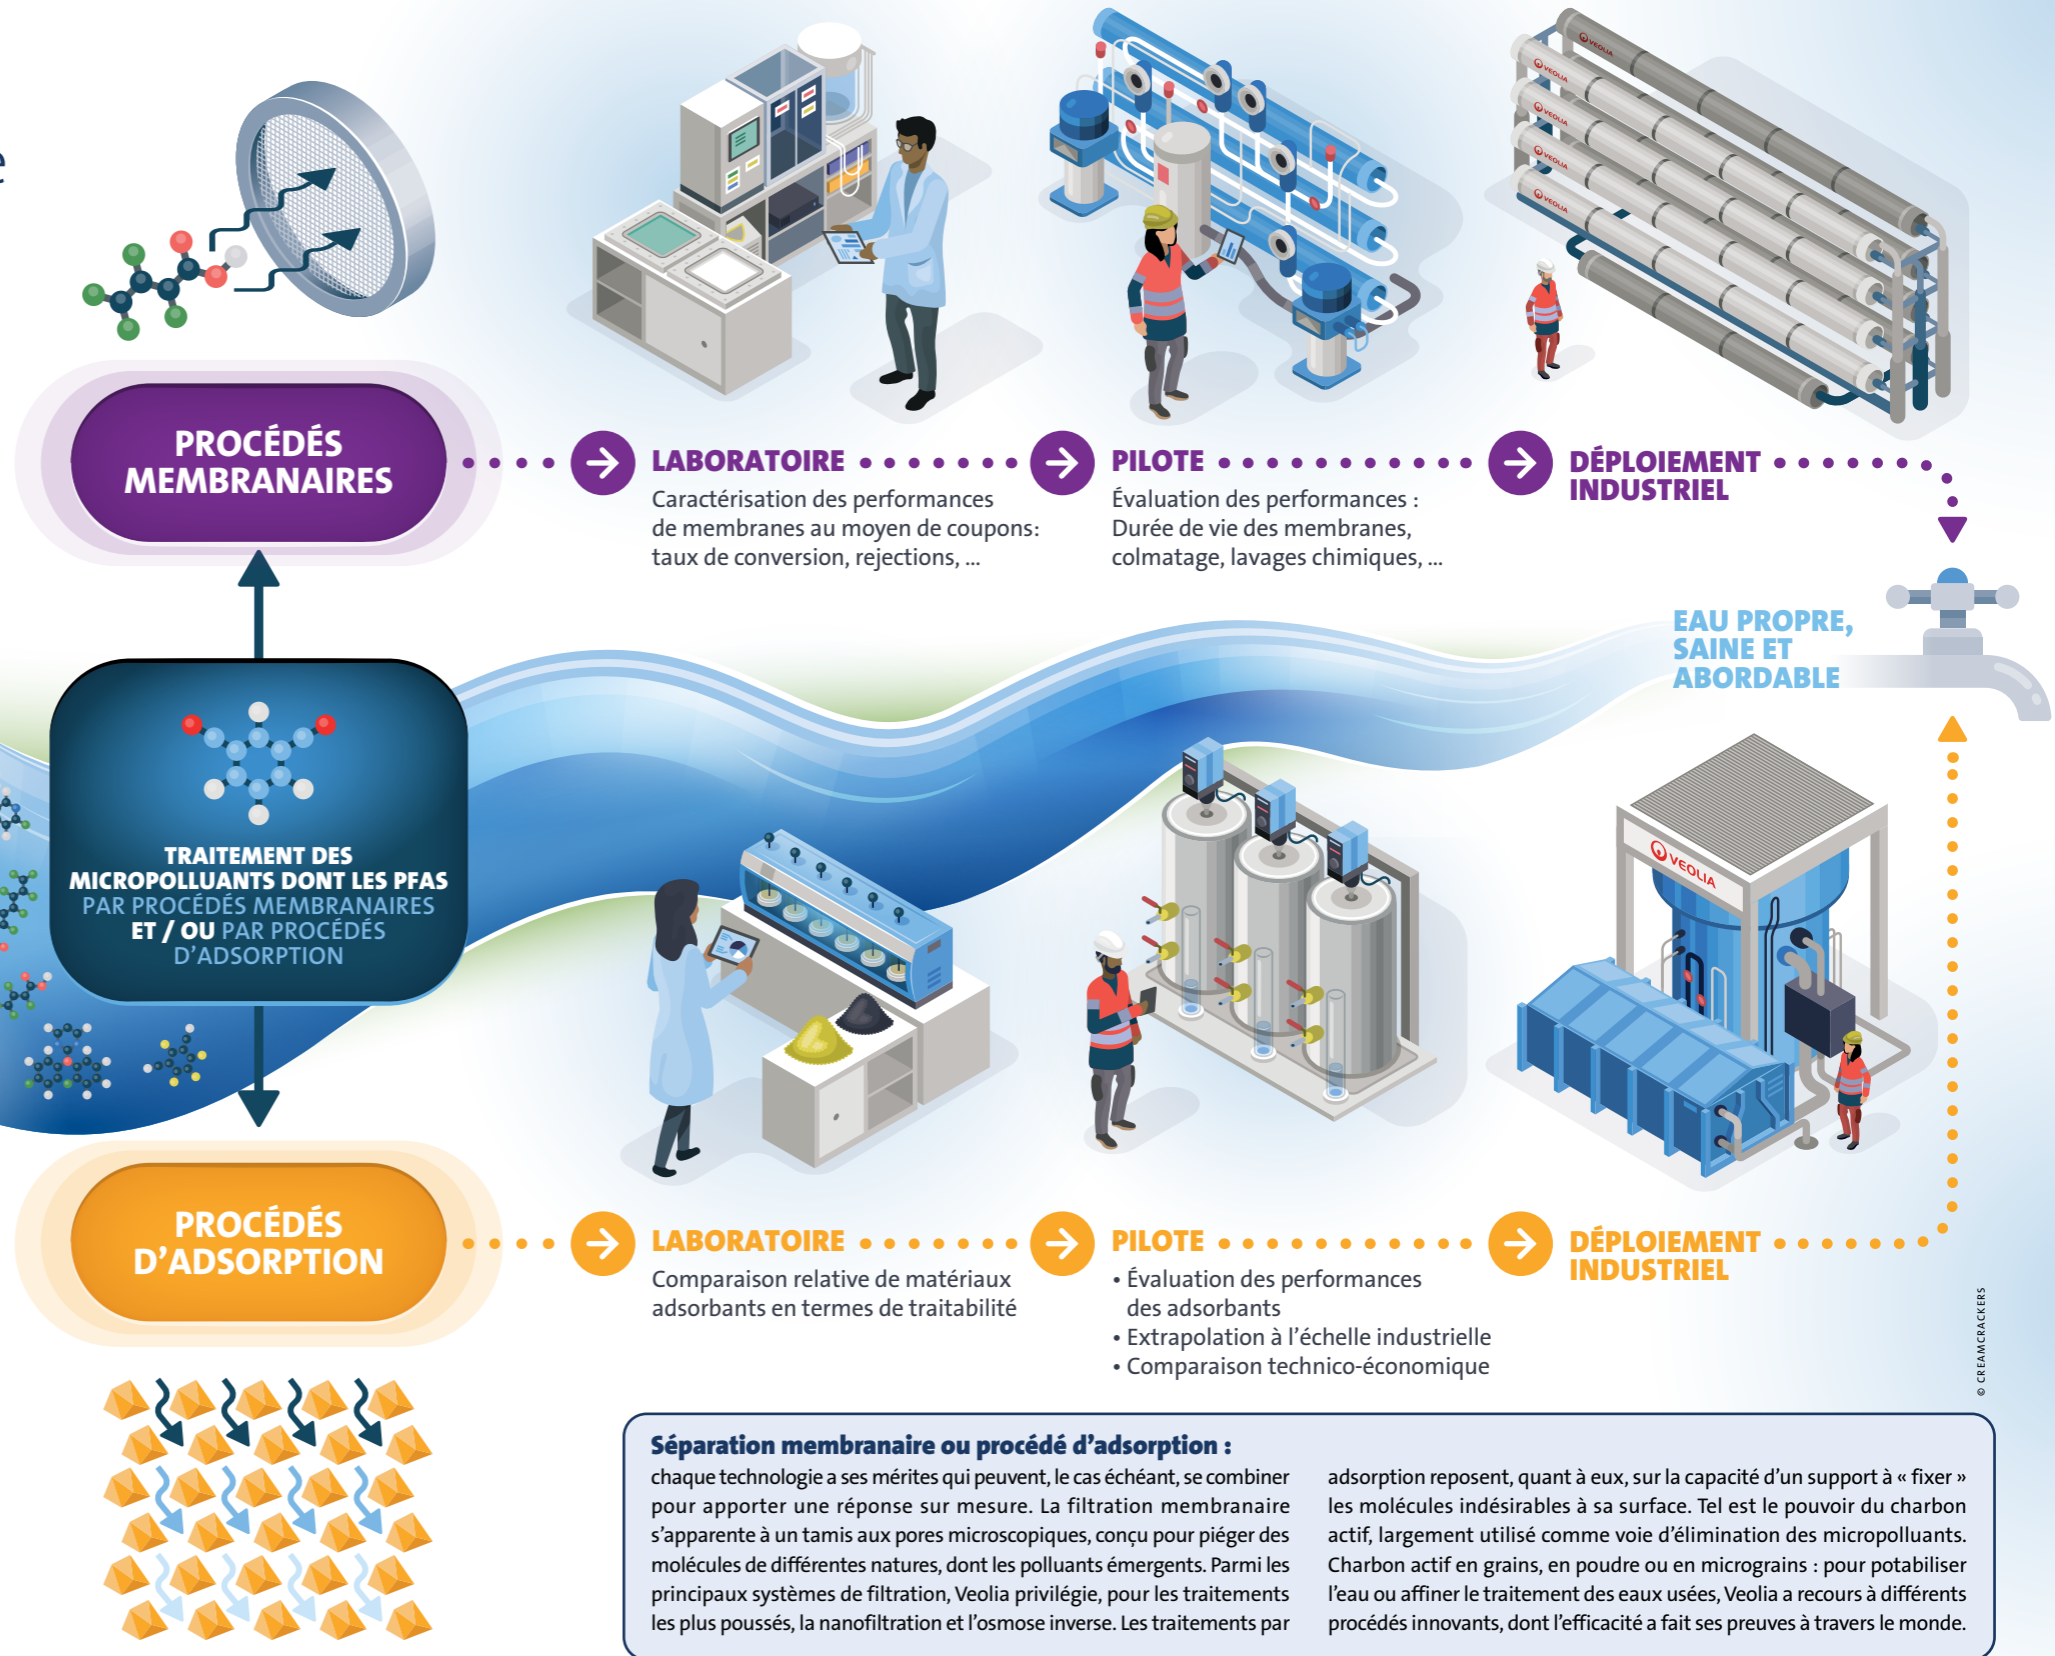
PROCÉDÉS MEMBRANAIRES

LABORATOIRE
Caractérisation des performances de membranes au moyen de coupons: taux de conversion, rejections, ...

PILOTE
Évaluation des performances : Durée de vie des membranes, colmatage, lavages chimiques, ...

DÉPLOIEMENT INDUSTRIEL

VEOLIA

EAU PROPRE, SAINE ET ABORDABLE

TRAITEMENT DES MICROPOLLUANTS DONT LES PFAS PAR PROCÉDÉS MEMBRANAIRES ET / OU PAR PROCÉDÉS D'ADSORPTION

PROCÉDÉS D'ADSORPTION

LABORATOIRE
Comparaison relative de matériaux adsorbants en termes de traitabilité

PILOTE
• Évaluation des performances des adsorbants
• Extrapolation à l'échelle industrielle
• Comparaison technico-économique

DÉPLOIEMENT INDUSTRIEL

© CREAMCRACKERS

Séparation membranaire ou procédé d'adsorption :
chaque technologie a ses mérites qui peuvent, le cas échéant, se combiner pour apporter une réponse sur mesure. La filtration membranaire s'apparente à un tamis aux pores microscopiques, conçu pour piéger des molécules de différentes natures, dont les polluants émergents. Parmi les principaux systèmes de filtration, Veolia privilégie, pour les traitements les plus poussés, la nanofiltration et l'osmose inverse. Les traitements par adsorption reposent, quant à eux, sur la capacité d'un support à « fixer » les molécules indésirables à sa surface. Tel est le pouvoir du charbon actif, largement utilisé comme voie d'élimination des micropolluants. Charbon actif en grains, en poudre ou en micrograins : pour potabiliser l'eau ou affiner le traitement des eaux usées, Veolia a recours à différents procédés innovants, dont l'efficacité a fait ses preuves à travers le monde.